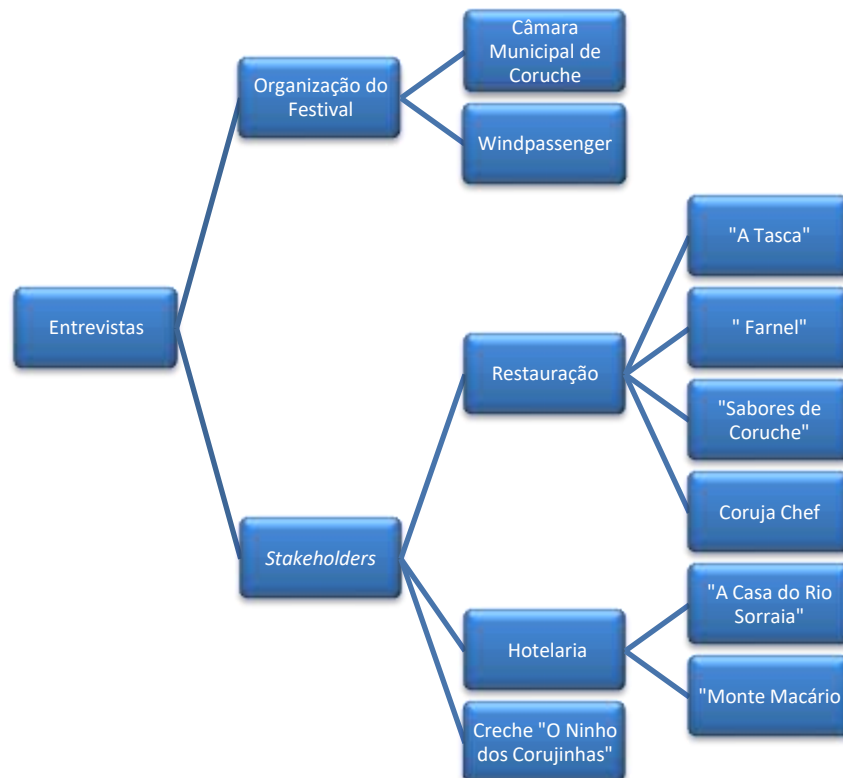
Entrevistas

Organização do Festival

Câmara Municipal de Coruche

Windpassenger

Stakeholders

Restauração

"A Tasca"

" Farnel"

"Sabores de Coruche"

Coruja Chef

Hotelaria

"A Casa do Rio Sorraia"

"Monte Macário

Creche "O Ninho dos Corujinhas"